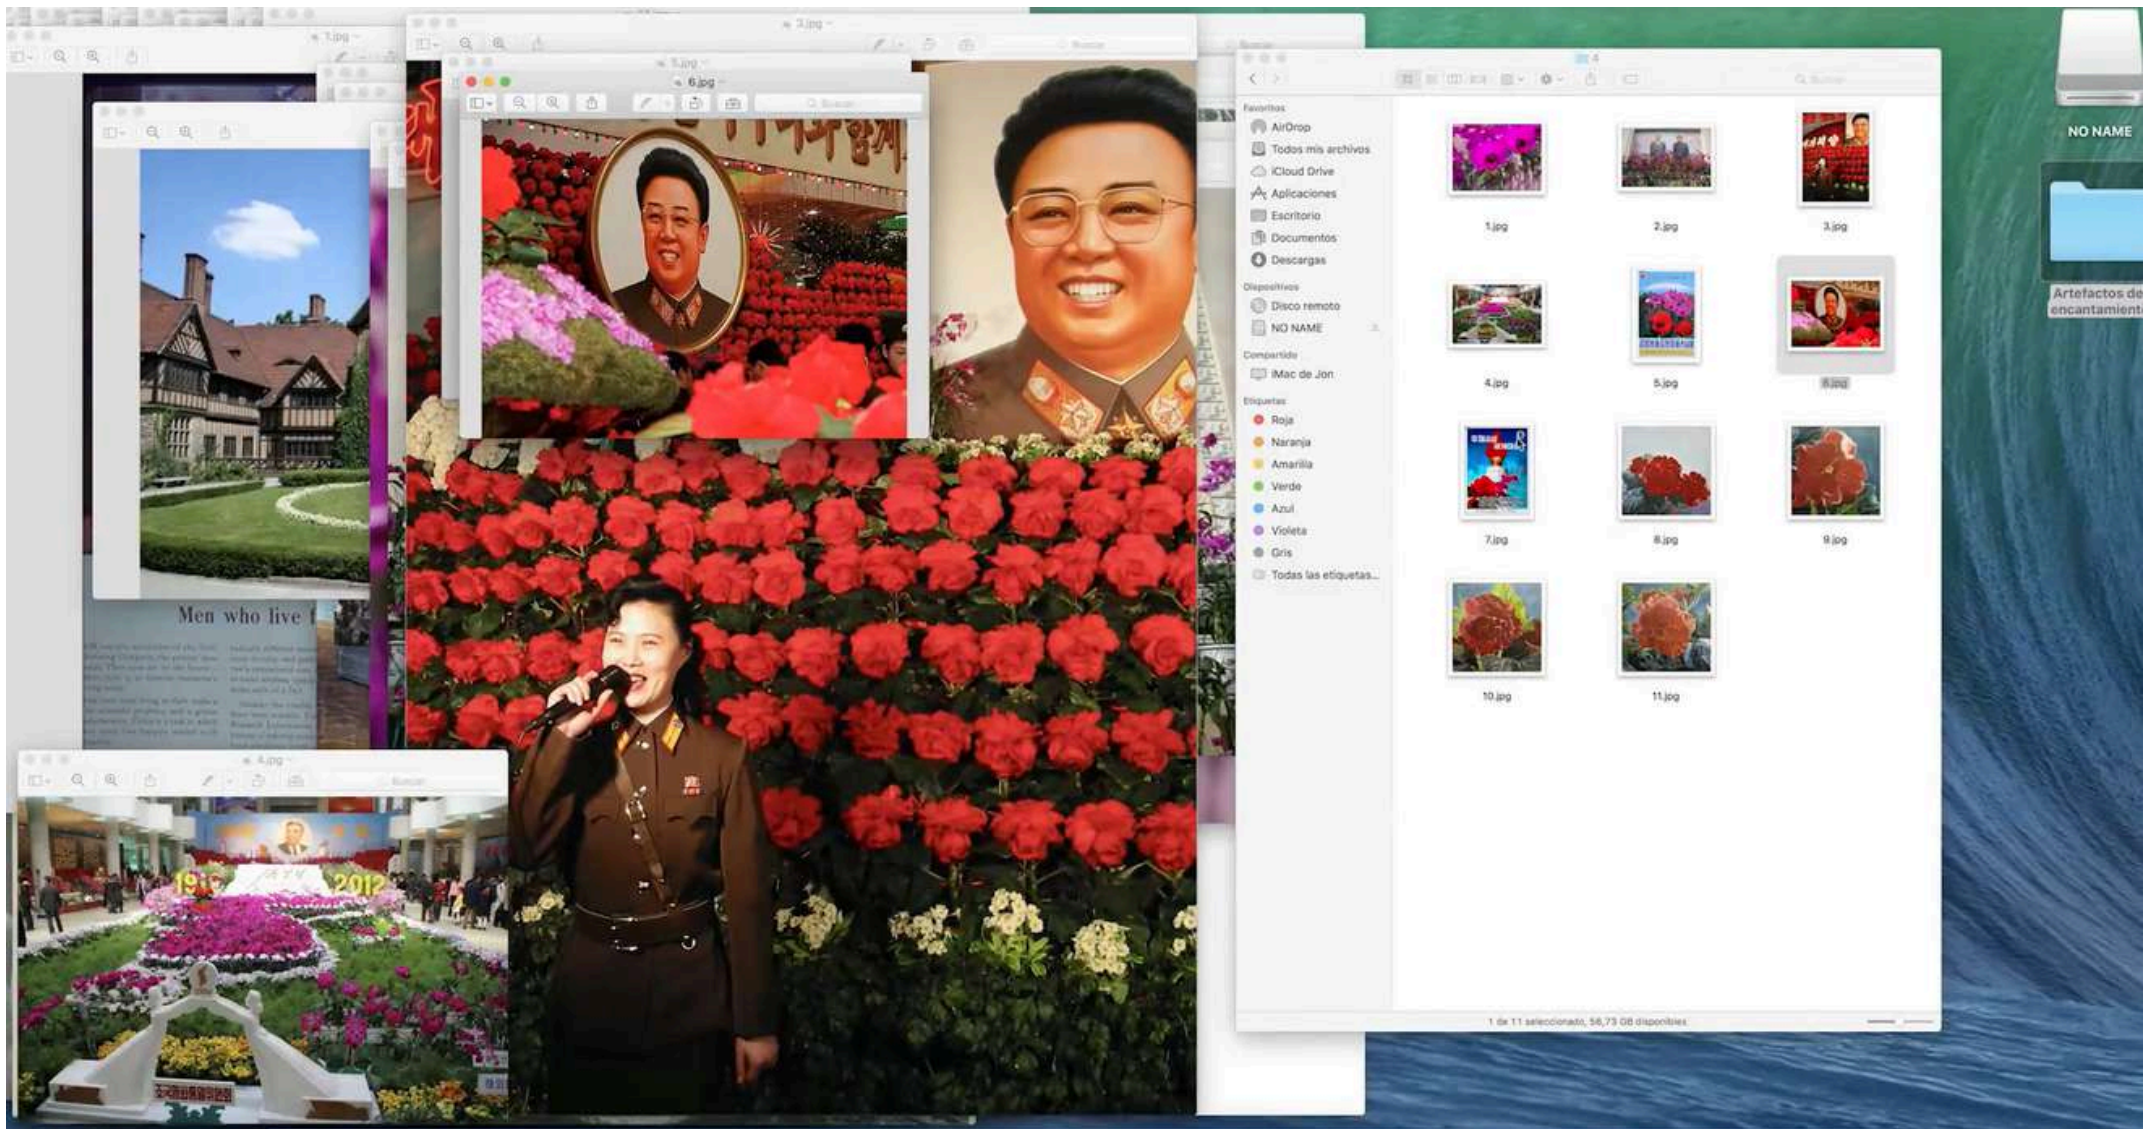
7.jpg
3.jpg
5.jpg
6.jpg
Buscar
Men who live
4.jpg
Favoritos
AirDrop
Todos mis archivos
iCloud Drive
Aplicaciones
Escritorio
Documentos
Descargas
Dispositivos
Disco remoto
NO NAME
Compartido
iMac de Jon
Etiquetas
Roja
Naranja
Amarilla
Verde
Azul
Violeta
Gris
Todas las etiquetas...
1.jpg
2.jpg
3.jpg
4.jpg
5.jpg
6.jpg
7.jpg
8.jpg
9.jpg
10.jpg
11.jpg
1 de 11 seleccionado, 56,73 GB disponibles
NO NAME
Artefactos de encantamient
1912
2012